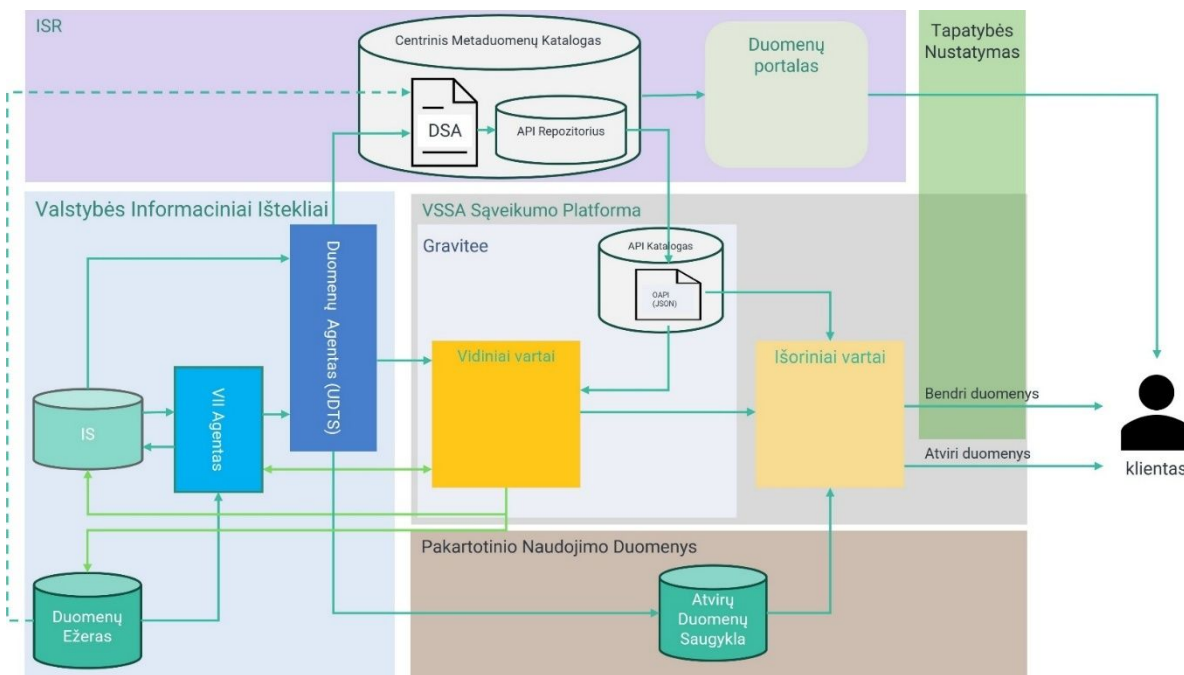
ISR

Centrinis Metaduomenų Katalogas

DSA

API Repozitorius

Duomenų portalas

Tapatybės Nustatymas

Valstybės Informaciniai Ištekliai

VSSA Sąveikumo Platforma

Gravitee

API Katalogas

OAPI (JSON)

Duomenų Agentas (UDTS)

Vidiniai vartai

Išoriniai vartai

IS

VII Agentas

Bendri duomenys

Atviri duomenys

klientas

Pakartotinio Naudojimo Duomenys

Duomenų Ežeras

Atvirų Duomenų Saugykla